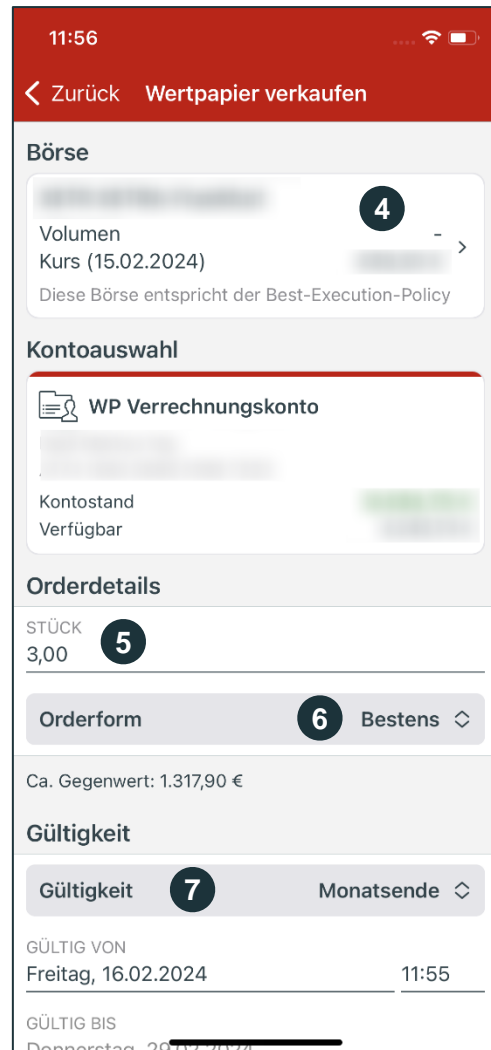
11:56

Zurück Wertpapier verkaufen

Börse

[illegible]

4

Volumen -

Kurs (15.02.2024) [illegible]

Diese Börse entspricht der Best-Execution-Policy

Kontoauswahl

WP Verrechnungskonto

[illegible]

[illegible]

Kontostand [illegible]

Verfügbar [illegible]

Orderdetails

STÜCK

5

3,00

Orderform 6 Bestens

Ca. Gegenwert: 1.317,90 €

Gültigkeit

Gültigkeit 7 Monatsende

GÜLTIG VON

Freitag, 16.02.2024 11:55

GÜLTIG BIS

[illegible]